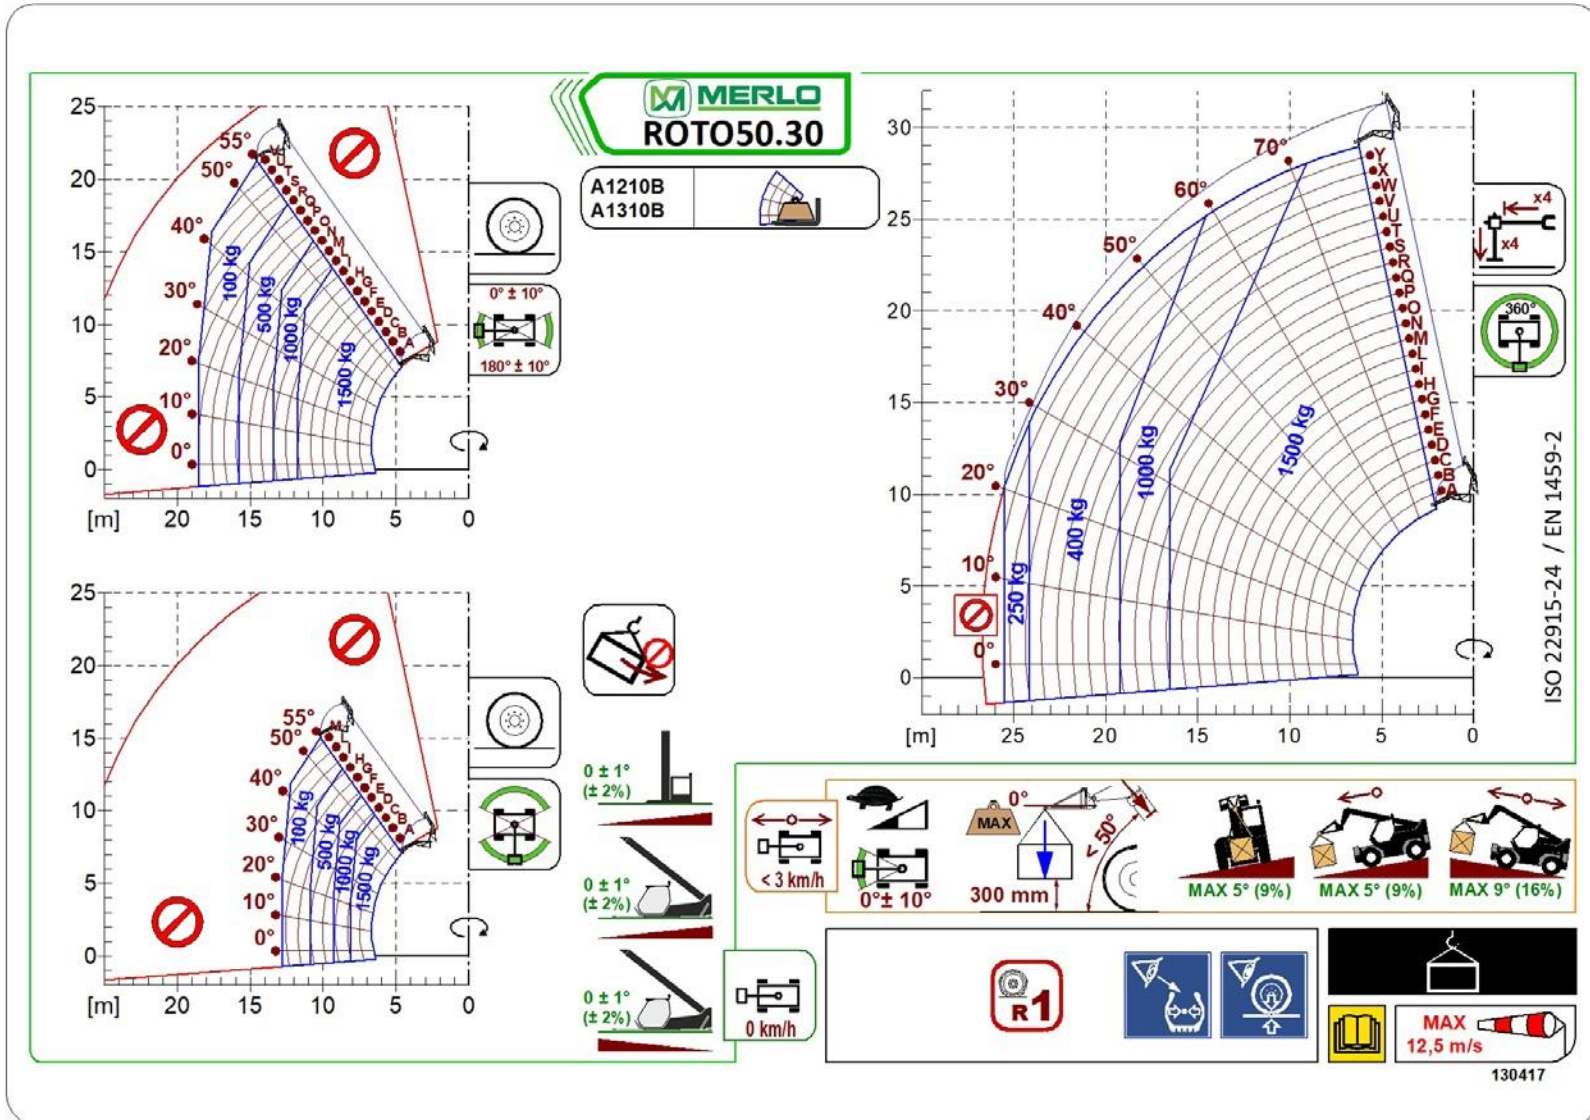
MERLO
ROTO50.30

A1210B
A1310B

25
20
15
10
5
0
[m] 20 15 10 5 0

55°
50°
40°
30°
20°
10°
0°

V U T S R Q P O N M L I H G F E D C B A

100 kg
500 kg
1000 kg
1500 kg

0° ± 10°
180° ± 10°

25
20
15
10
5
0
[m] 20 15 10 5 0

55°
50°
40°
30°
20°
10°
0°

M L I H G F E D C B A

100 kg
500 kg
1000 kg
1500 kg

0 ± 1°
(± 2%)

0 ± 1°
(± 2%)

0 ± 1°
(± 2%)

0 km/h

30
25
20
15
10
5
0
[m] 25 20 15 10 5 0

70°
60°
50°
40°
30°
20°
10°
0°

Y X W V U T S R Q P O N M L I H G F E D C B A

250 kg
400 kg
1000 kg
1500 kg

x4
x4
360°

ISO 22915-24 / EN 1459-2

< 3 km/h
0°± 10°
MAX
0°
300 mm
< 50°
MAX 5° (9%)
MAX 5° (9%)
MAX 9° (16%)

R1

MAX
12,5 m/s

130417